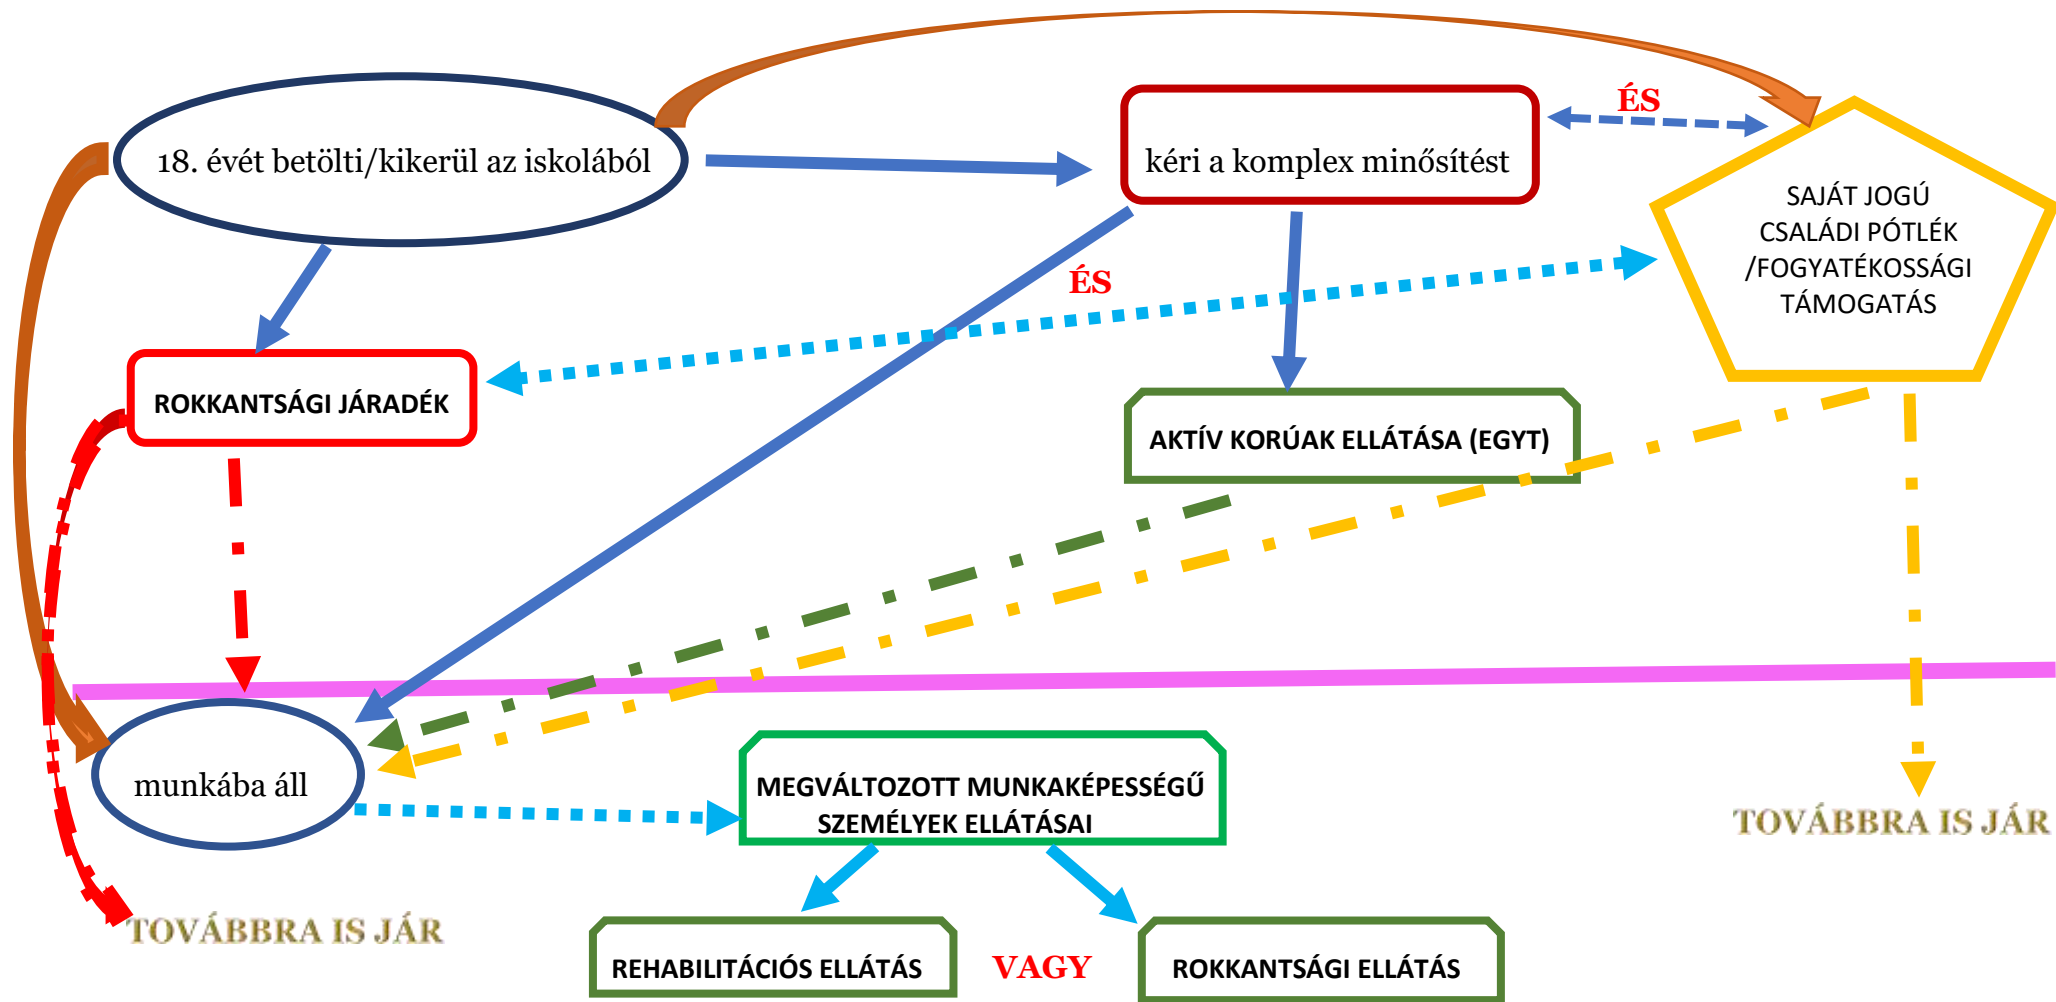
18. évét betölti/kikerül az iskolából

kéri a komplex minősítést

ÉS

SAJÁT JOGÚ CSALÁDI PÓTLÉK /FOGYATÉKOSSÁGI TÁMOGATÁS

ÉS

ROKKANTSÁGI JÁRADÉK

AKTÍV KORÚAK ELLÁTÁSA (EGYT)

munkába áll

MEGVÁLTOZOTT MUNKAKÉPESSÉGŰ SZEMÉLYEK ELLÁTÁSAI

TOVÁBBRA IS JÁR

TOVÁBBRA IS JÁR

REHABILITÁCIÓS ELLÁTÁS

VAGY

ROKKANTSÁGI ELLÁTÁS